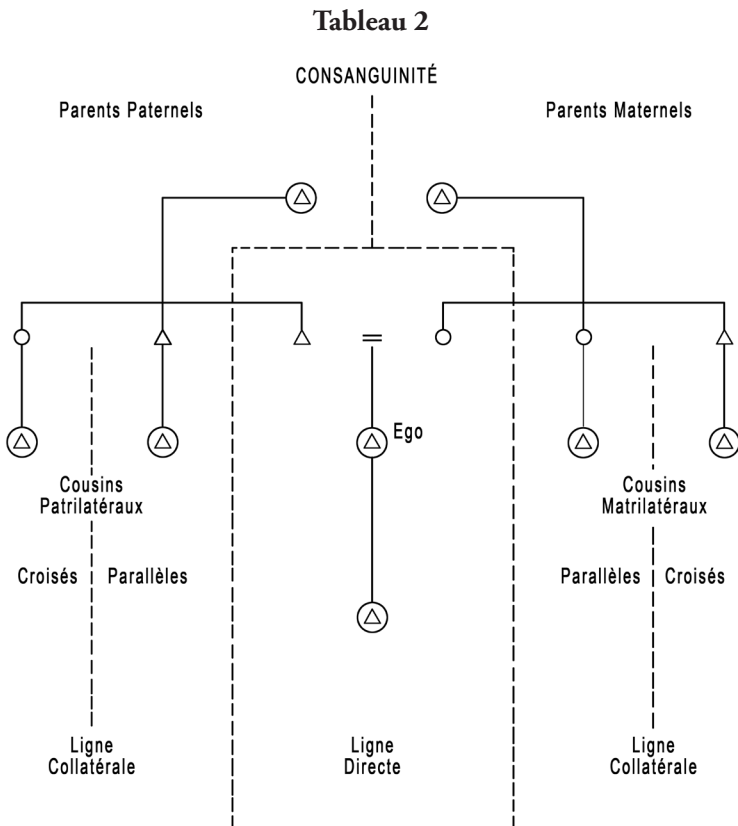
Tableau 2

CONSANGUINITÉ

Parents Paternels

Parents Maternels

Ego

Cousins Patrilatéraux

Croisés

Parallèles

Cousins Matrilatéraux

Parallèles

Croisés

Ligne Collatérale

Ligne Directe

Ligne Collatérale